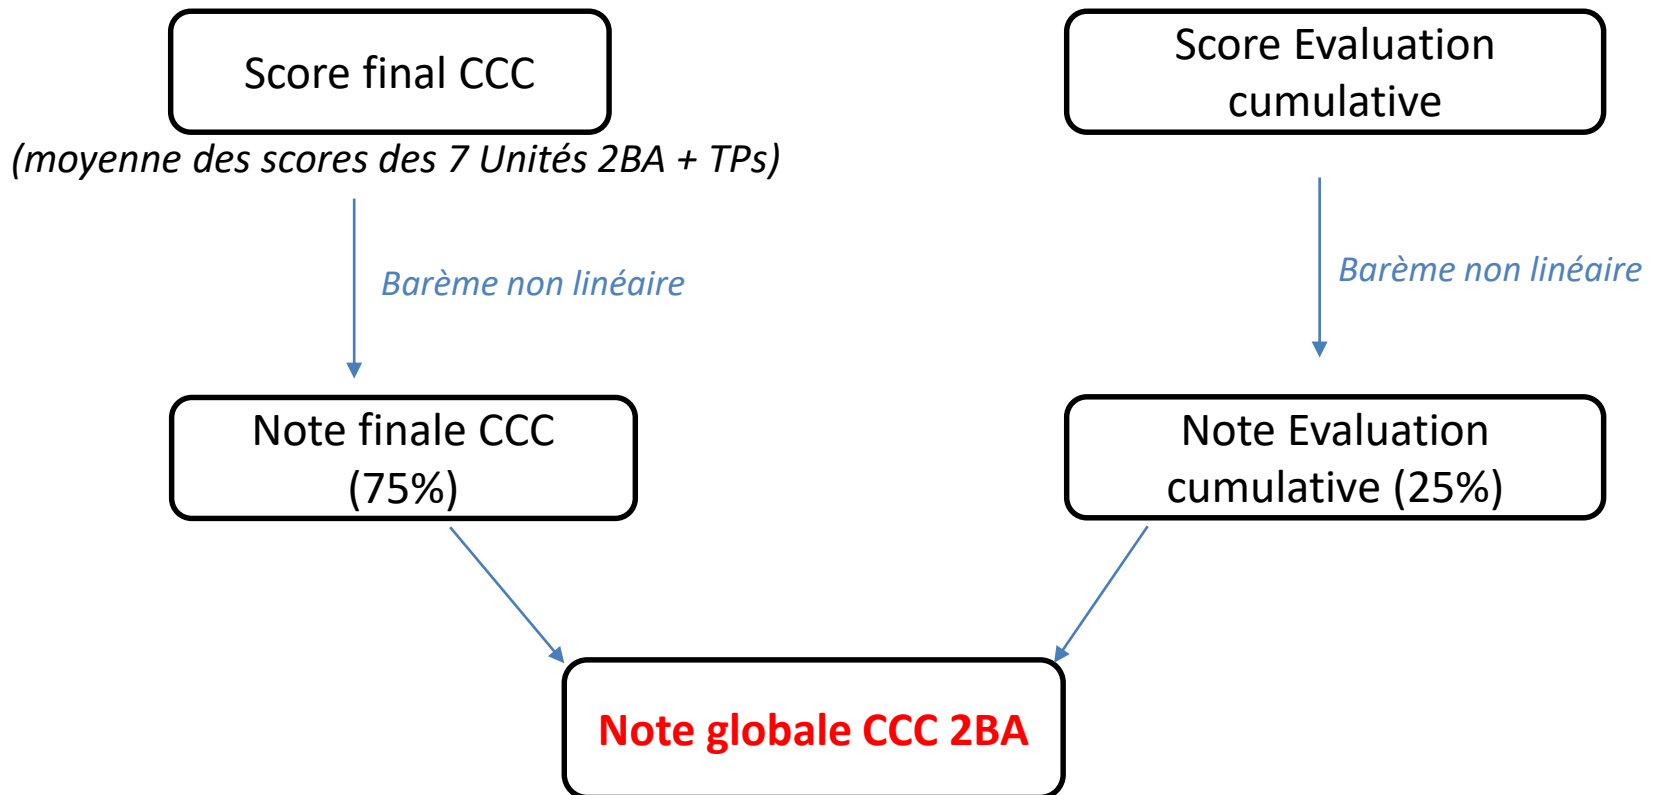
Score final CCC

(moyenne des scores des 7 Unités 2BA + TPs)

Score Evaluation cumulative

Barème non linéaire

Barème non linéaire

Note finale CCC (75%)

Note Evaluation cumulative (25%)

Note globale CCC 2BA